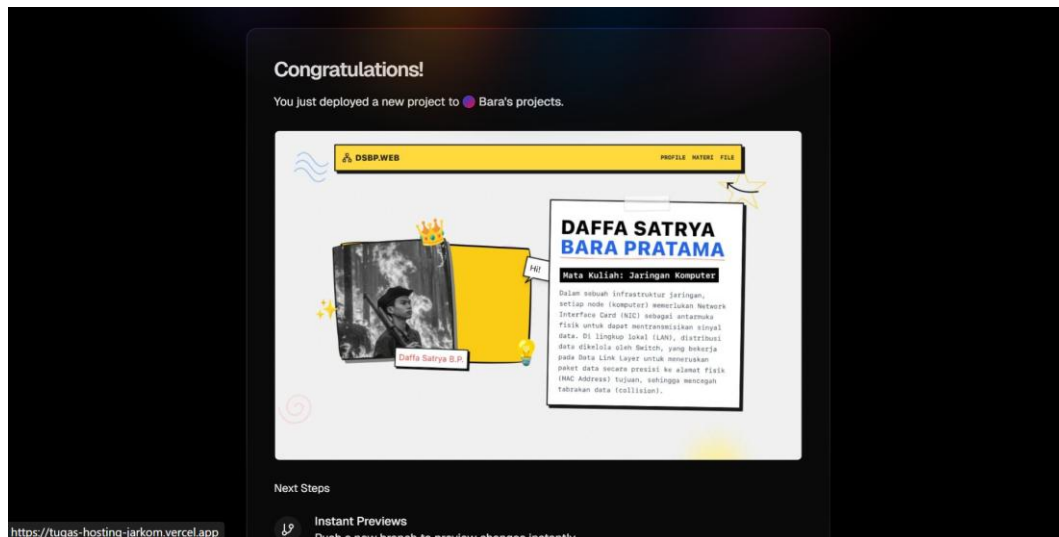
Congratulations!

You just deployed a new project to Bara's projects.

DSBP.WEB

PROFILE MATERI FILE

Hi!

Daffa Satrya B.P.

DAFFA SATRYA
BARA PRATAMA

Mata Kuliah: Jaringan Komputer

Dalam sebuah infrastruktur jaringan, setiap node (komputer) memerlukan Network Interface Card (NIC) sebagai antarmuka fisik untuk dapat mentransmisikan sinyal data. Di lingkup lokal (LAN), distribusi data dikelola oleh Switch, yang bekerja pada Data Link Layer untuk meneruskan paket data secara presisi ke alamat fisik (MAC Address) tujuan, sehingga mencegah tabrakan data (collision).

Next Steps

Instant Previews

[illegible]

https://tugas-hosting-jarkom.vercel.app